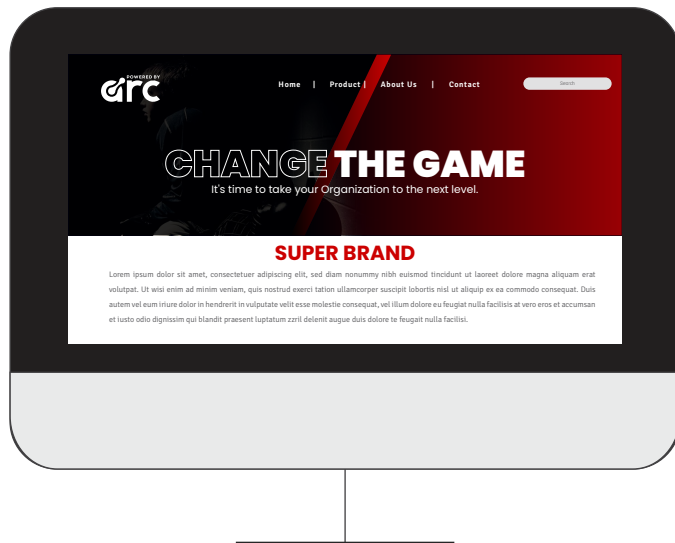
POWERED BY
arc

Home | Product | About Us | Contact

Search

CHANGE THE GAME
It's time to take your Organization to the next level.

SUPER BRAND

Lorem ipsum dolor sit amet, consectetuer adipiscing elit, sed diam nonummy nibh euismod tincidunt ut laoreet dolore magna aliquam erat volutpat. Ut wisi enim ad minim veniam, quis nostrud exerci tation ullamcorper suscipit lobortis nisl ut aliquip ex ea commodo consequat. Duis autem vel eum iriure dolor in hendrerit in vulputate velit esse molestie consequat, vel illum dolore eu feugiat nulla facilisis at vero eros et accumsan et iusto odio dignissim qui blandit praesent luptatum zzril delenit augue duis dolore te feugait nulla facilisi.